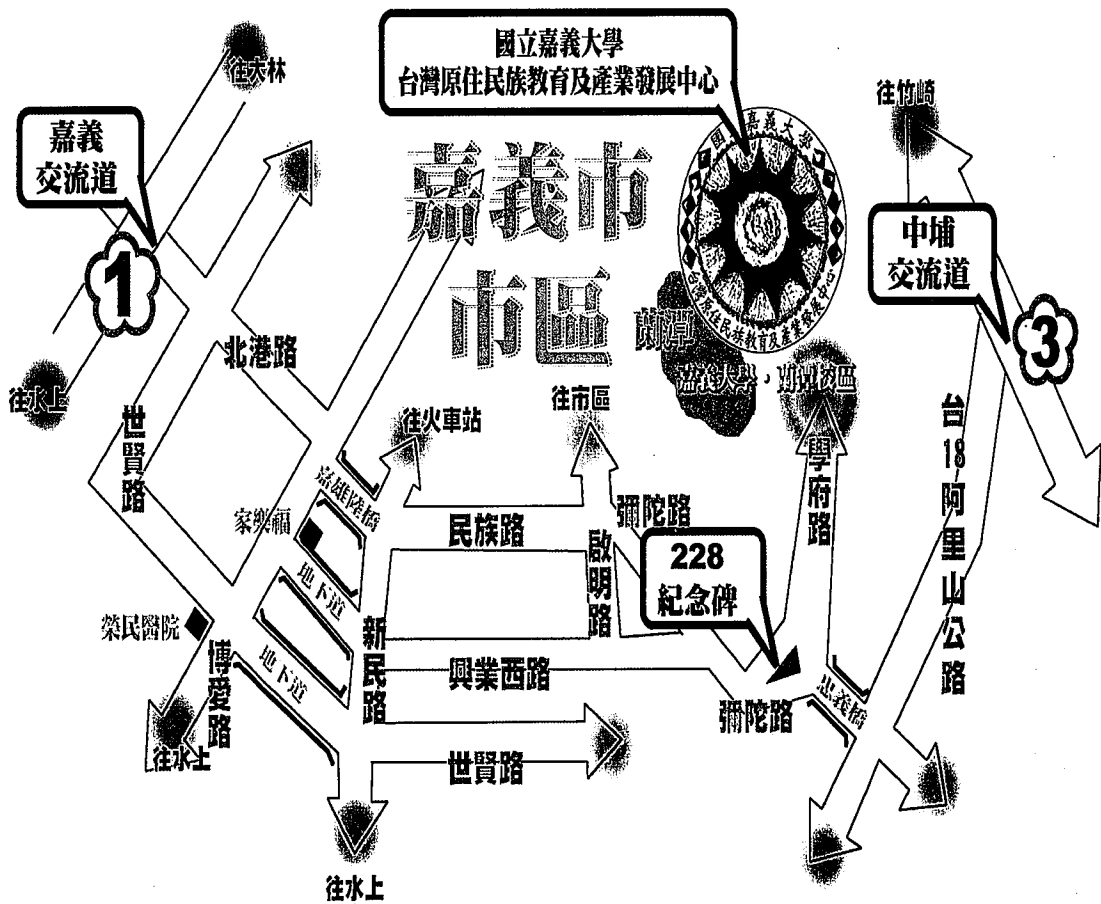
國立嘉義大學
台灣原住民族教育及產業發展中心

往大林

嘉義
交流道

1

嘉義市
市區

蘭潭
嘉義大學，蘭潭校區

國立嘉義大學
台灣原住民族教育及產業發展中心

往竹崎

中埔
交流道

3

往水上

北港路

世賢路

往火車站

往市區

學府路

台18阿里山公路

嘉雄陸橋

家樂福

民族路

彌陀路

啟明路

228
紀念碑

地下道

榮民醫院

新民路

興業西路

地下道

博愛路

彌陀路

忠義橋

往水上

世賢路

往水上